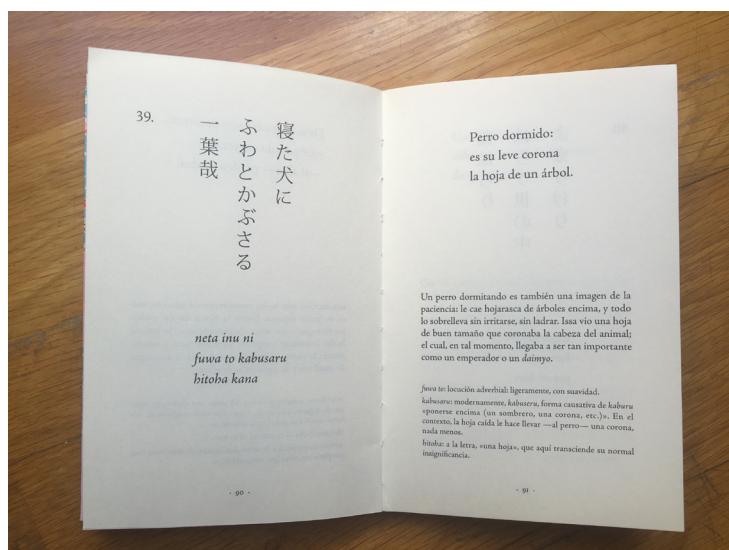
39.

寝た犬に
ふわとかぶさる
一葉哉

neta inu ni
fuwa to kabusaru
hitoha kana

- 90 -

Perro dormido:
es su leve corona
la hoja de un árbol.

Un perro dormitando es también una imagen de la paciencia: le cae hojarasca de árboles encima, y todo lo sobrelleva sin irritarse, sin ladrar. Issa vio una hoja de buen tamaño que coronaba la cabeza del animal; el cual, en tal momento, llegaba a ser tan importante como un emperador o un daimyo.

fuwa to: locución adverbial: ligeramente, con suavidad.

kabusaru: modernamente, kabusera, forma causativa de kaburu «ponerse encima (un sombrero, una corona, etc.)». En el contexto, la hoja caída le hace llevar —al perro— una corona, nada menos.

hitoha: a la letra, «una hoja», que aquí trasciende su normal insignificancia.

- 91 -